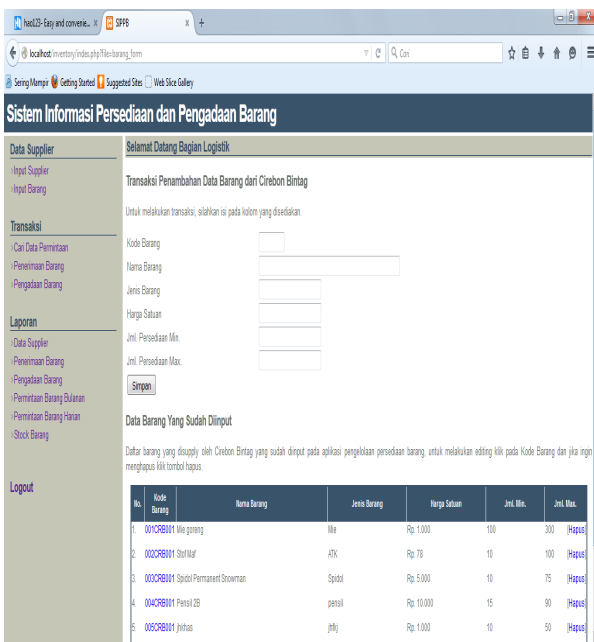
hao123- Easy and convenie... × SIPPB × +

localhost/inventory/index.php?file=barang_form

Cari

Sering Mampir Getting Started Suggested Sites Web Slice Gallery

Sistem Informasi Persediaan dan Pengadaan Barang

Data Supplier
›Input Supplier
›Input Barang

Transaksi
›Cari Data Permintaan
›Penerimaan Barang
›Pengadaan Barang

Laporan
›Data Supplier
›Penerimaan Barang
›Pengadaan Barang
›Permintaan Barang Bulanan
›Permintaan Barang Harian
›Stock Barang

Logout

Selamat Datang Bagian Logistik

Transaksi Penambahan Data Barang dari Cirebon Bintag

Untuk melakukan transaksi, silahkan isi pada kolom yang disediakan.

Kode Barang
Nama Barang
Jenis Barang
Harga Satuan
Jml. Persediaan Min.
Jml. Persediaan Max.

Simpan

Data Barang Yang Sudah Diinput

Daftar barang yang disupply oleh Cirebon Bintag yang sudah diinput pada aplikasi pengelolaan persediaan barang, untuk melakukan editing klik pada Kode Barang dan jika ingin menghapus klik tombol hapus.

| No. | Kode Barang | Nama Barang | Jenis Barang | Harga Satuan | Jml. Min. | Jml. Max. | |
|---|---|---|---|---|---|---|---|
| 1. | 001CRB001 | Mie goreng | Mie | Rp. 1.000 | 100 | 300 | [Hapus] |
| 2. | 002CRB001 | Stof Maf | ATK | Rp. 78 | 10 | 100 | [Hapus] |
| 3. | 003CRB001 | Spidol Permanent Snowman | Spidol | Rp. 5.000 | 10 | 75 | [Hapus] |
| 4. | 004CRB001 | Pensil 2B | pensil | Rp. 10.000 | 15 | 90 | [Hapus] |
| 5. | 005CRB001 | jhkhas | jhfkj | Rp. 1.000 | 10 | 50 | [Hapus] |